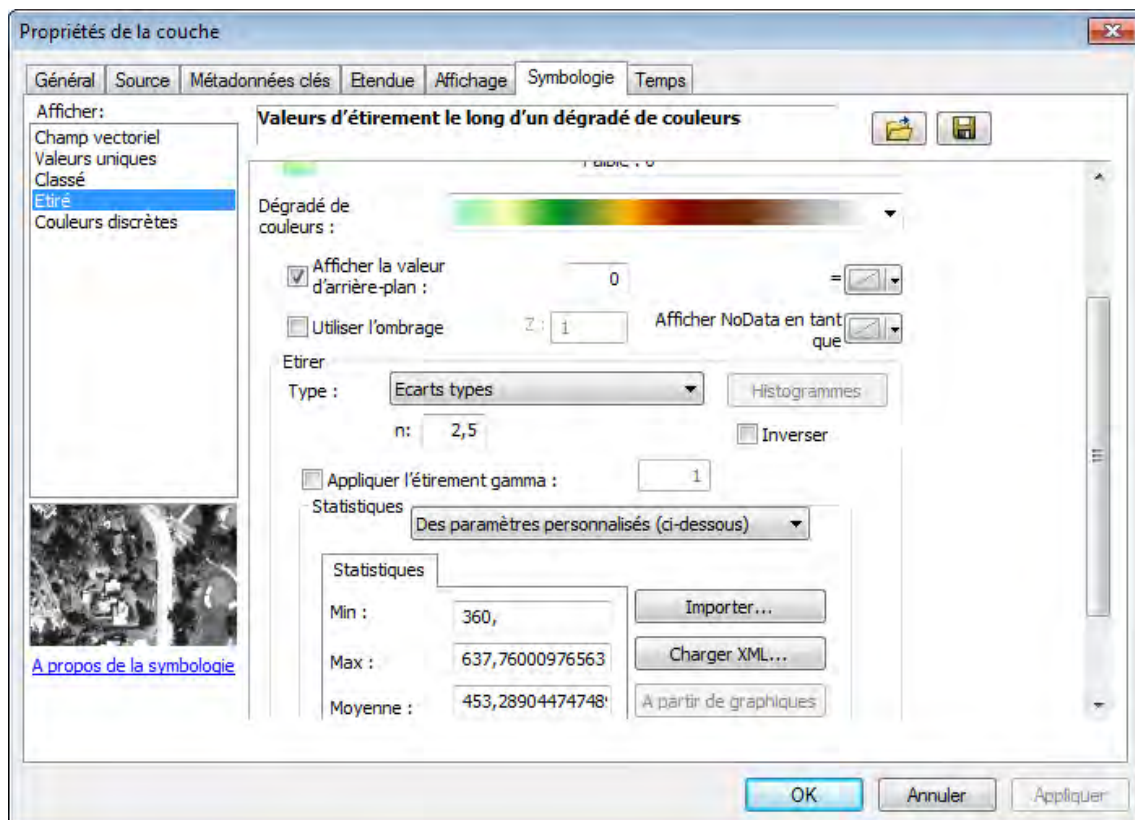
Propriétés de la couche

Général | Source | Métadonnées clés | Etendue | Affichage | Symbologie | Temps

Afficher:
Champ vectoriel
Valeurs uniques
Classé
Etiré
Couleurs discrètes

A propos de la symbologie

Valeurs d'étirement le long d'un dégradé de couleurs

Faible : 0

Dégradé de couleurs :

Afficher la valeur d'arrière-plan : 0 =

Utiliser l'ombrage Z : 1

Afficher NoData en tant que

Etirer
Type : Ecarts types
Histogrammes
n: 2,5
Inverser

Appliquer l'étirement gamma : 1

Statistiques Des paramètres personnalisés (ci-dessous)

Statistiques
Min : 360,
Max : 637,76000976563
Moyenne : 453,28904474748

Importer...
Charger XML...
A partir de graphiques

OK Annuler Appliquer